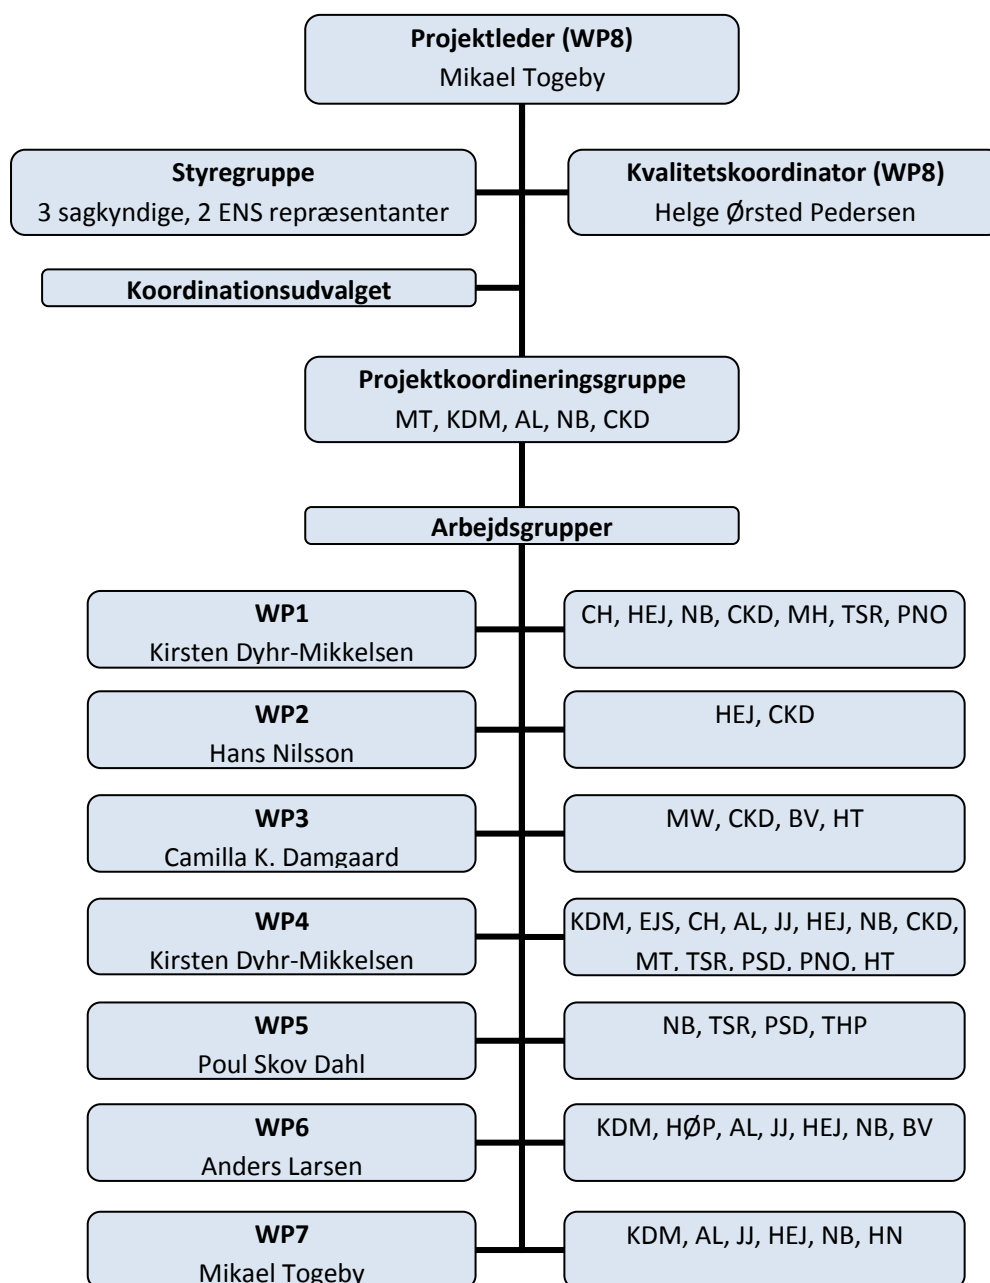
Projektleder (WP8)
Mikael Togeby

Styregruppe
3 sagkyndige, 2 ENS repræsentanter

Kvalitetskoordinator (WP8)
Helge Ørsted Pedersen

Koordinationsudvalget

Projektkoordineringsgruppe
MT, KDM, AL, NB, CKD

Arbejdsgrupper

WP1
Kirsten Dyhr-Mikkelsen

CH, HEJ, NB, CKD, MH, TSR, PNO

WP2
Hans Nilsson

HEJ, CKD

WP3
Camilla K. Damgaard

MW, CKD, BV, HT

WP4
Kirsten Dyhr-Mikkelsen

KDM, EJS, CH, AL, JJ, HEJ, NB, CKD, MT, TSR, PSD, PNO, HT

WP5
Poul Skov Dahl

NB, TSR, PSD, THP

WP6
Anders Larsen

KDM, HØP, AL, JJ, HEJ, NB, BV

WP7
Mikael Togeby

KDM, AL, JJ, HEJ, NB, HN